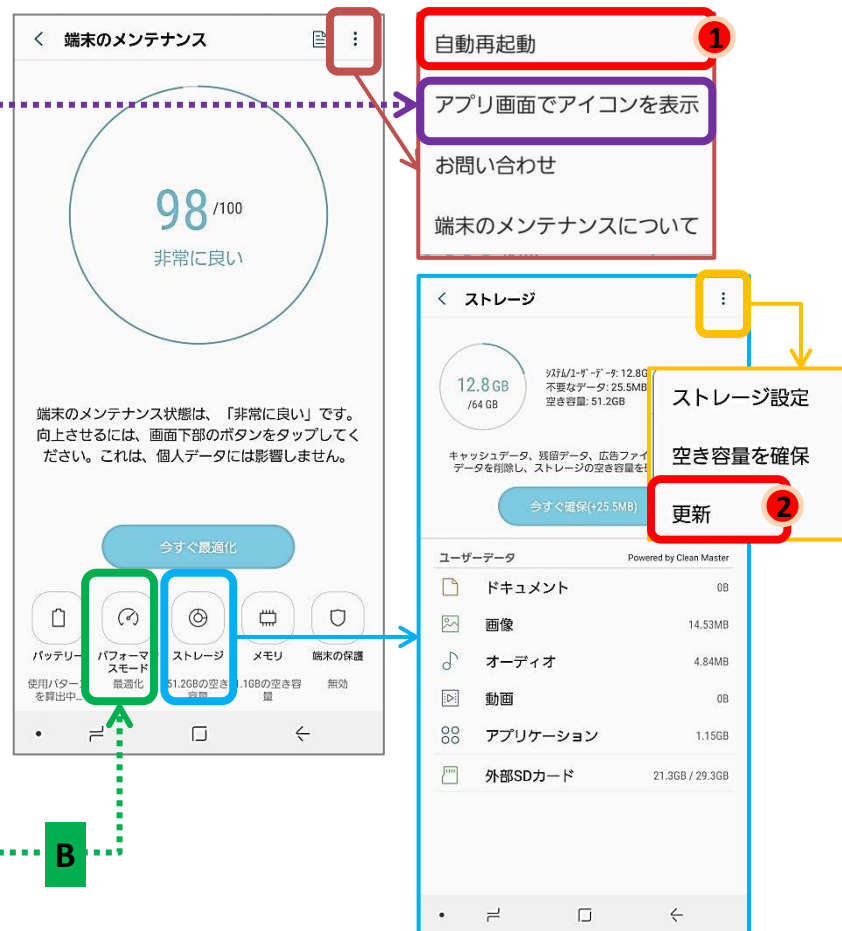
端末のメンテナンス

98 /100
非常に良い

端末のメンテナンス状態は、「非常に良い」です。向上させるには、画面下部のボタンをタップしてください。これは、個人データには影響しません。

今すぐ最適化

バッテリー
使用パター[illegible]を算出中...

パフォーマ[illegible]スモード
最適化

ストレージ
51.2GBの空き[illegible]容量

メモリ
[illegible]1GBの空き容量

端末の保護
無効

自動再起動 1
アプリ画面でアイコンを表示
お問い合わせ
端末のメンテナンスについて

ストレージ

12.8 GB
/64 GB

システム/ユーザーデータ: 12.8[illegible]
不要なデータ: 25.5M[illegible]
空き容量: 51.2GB

キャッシュデータ、残留データ、広告ファイ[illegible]データを削除し、ストレージの空き容量を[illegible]

今すぐ確保(+25.5MB)

ストレージ設定
空き容量を確保
更新 2

ユーザーデータ
Powered by Clean Master

| ドキュメント | 0B |
|---|---|
| 画像 | 14.53MB |
| オーディオ | 4.84MB |
| 動画 | 0B |
| アプリケーション | 1.15GB |
| 外部SDカード | 21.3GB / 29.3GB |

B